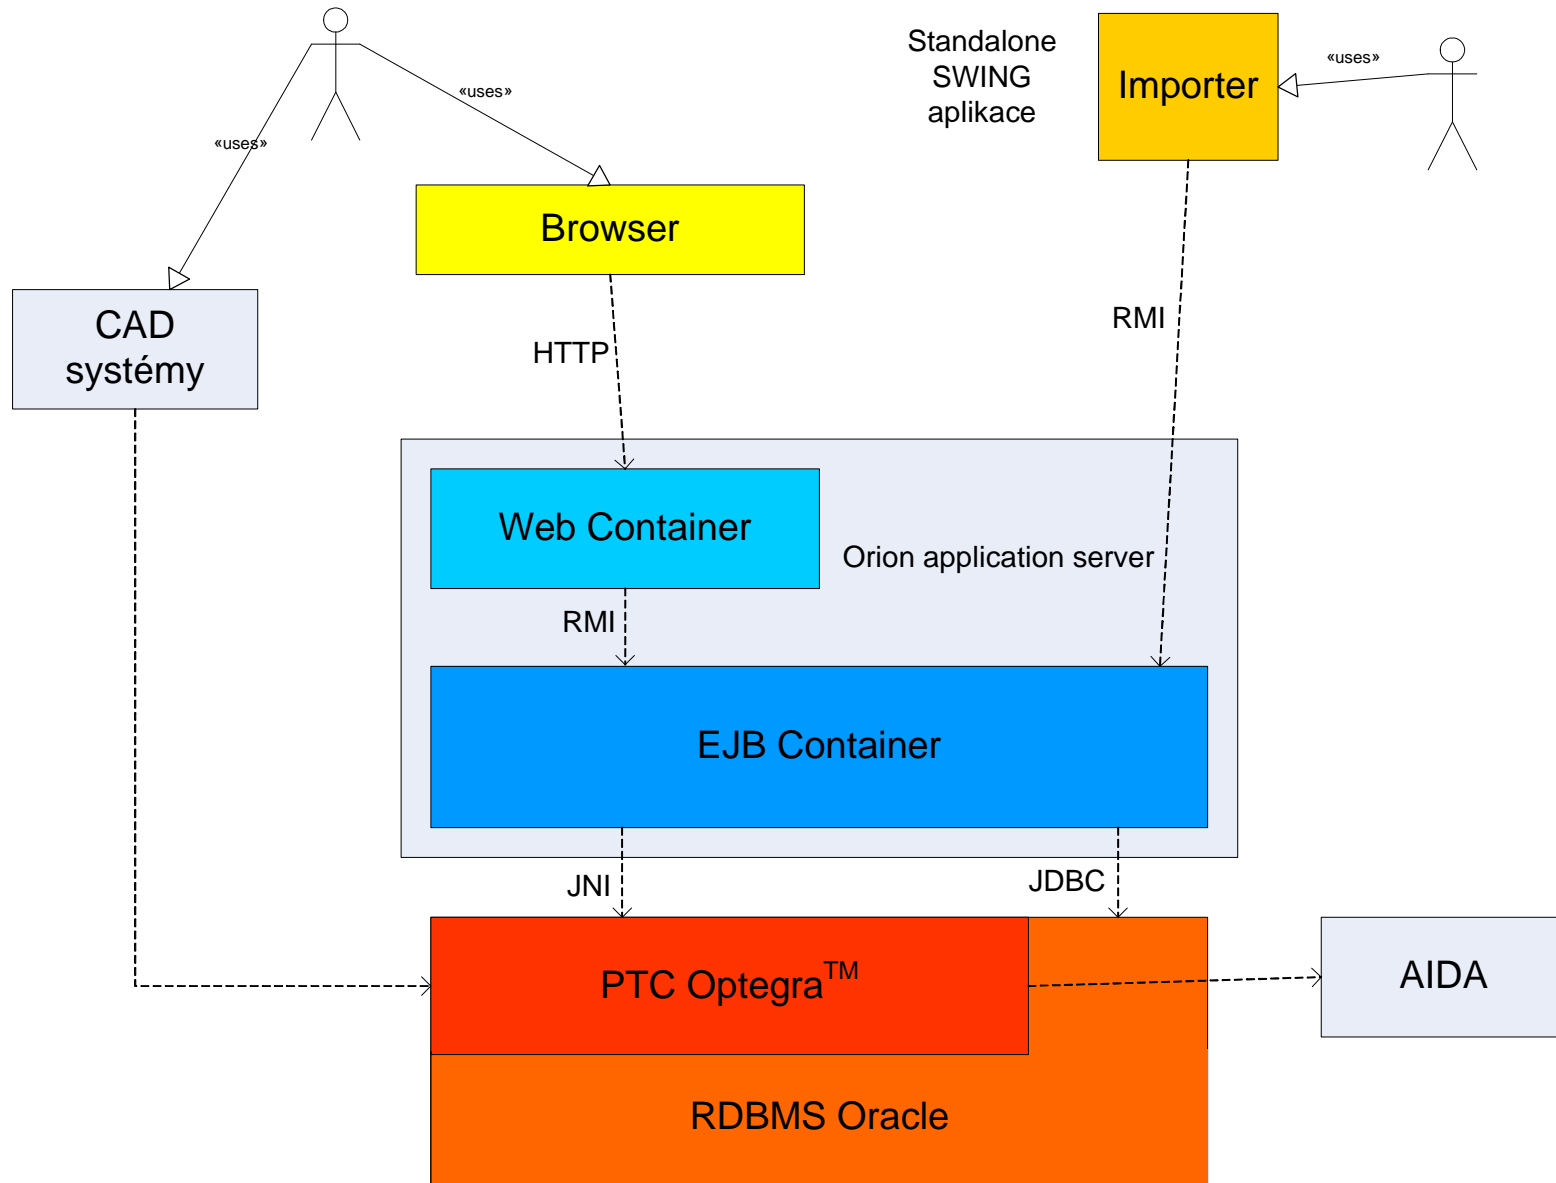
«uses»

«uses»

Standalone SWING aplikace

Importer

«uses»

Browser

CAD systémy

HTTP

RMI

Web Container

Orion application server

RMI

EJB Container

JNI

JDBC

PTC Optegra$^{TM}$

AIDA

RDBMS Oracle